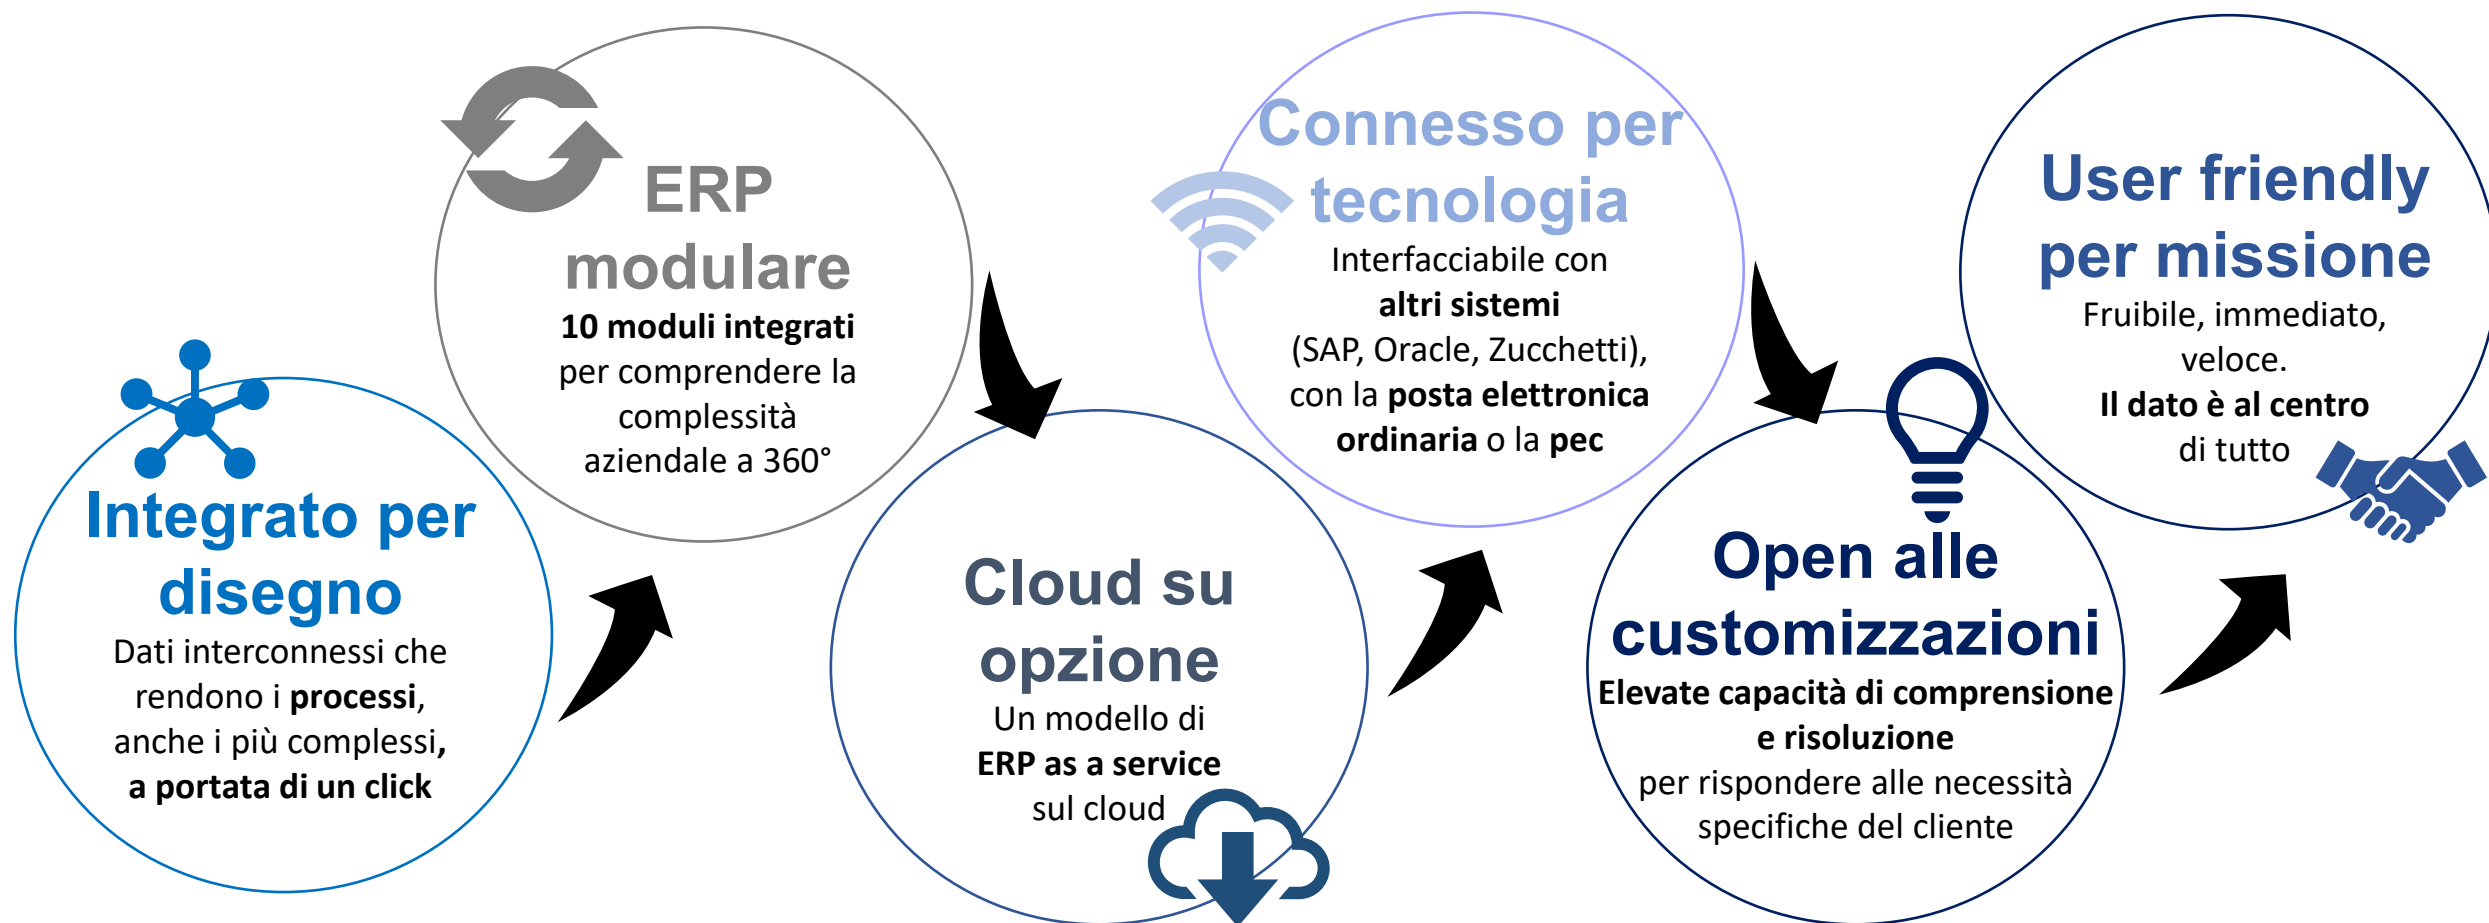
Integrato per disegno

Dati interconnessi che rendono i **processi**, anche i più complessi, **a portata di un click**

ERP modulare

**10 moduli integrati** per comprendere la complessità aziendale a 360°

Cloud su opzione

Un modello di **ERP as a service** sul cloud

Connesso per tecnologia

Interfacciabile con **altri sistemi** (SAP, Oracle, Zucchetti), con la **posta elettronica ordinaria** o la **pec**

Open alle customizzazioni

**Elevate capacità di comprensione e risoluzione** per rispondere alle necessità specifiche del cliente

User friendly per missione

Fruibile, immediato, veloce.
**Il dato è al centro** di tutto